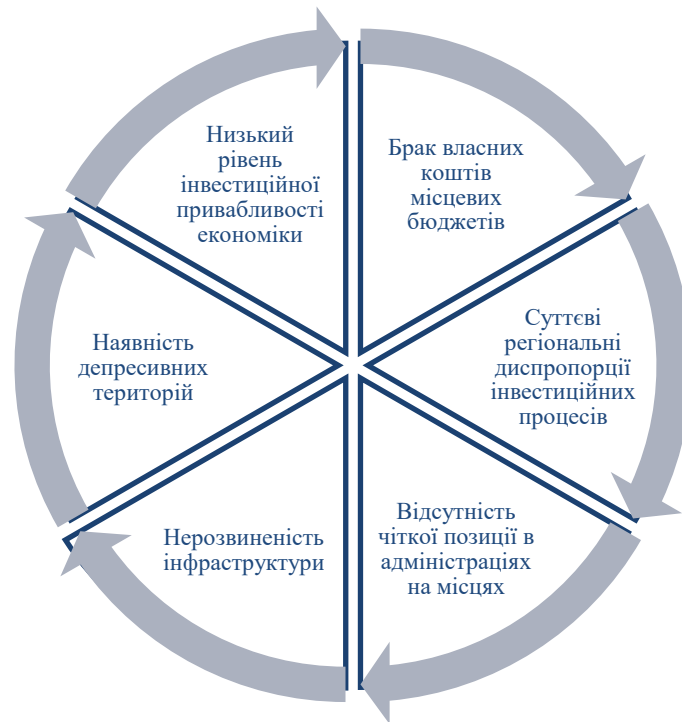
Низький рівень інвестиційної привабливості економіки

Брак власних коштів місцевих бюджетів

Суттєві регіональні диспропорції інвестиційних процесів

Відсутність чіткої позиції в адміністраціях на місцях

Нерозвиненість інфраструктури

Наявність депресивних територій